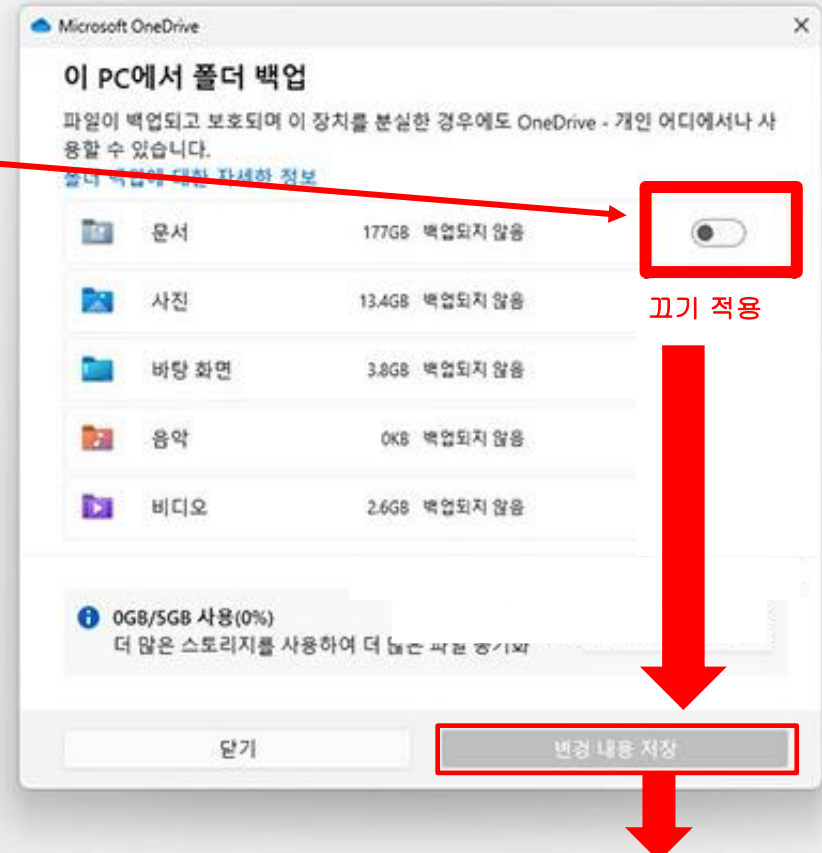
Microsoft OneDrive

이 PC에서 폴더 백업

파일이 백업되고 보호되며 이 장치를 분실한 경우에도 OneDrive - 개인 어디에서나 사용할 수 있습니다.

폴더 백업에 대한 자세한 정보

문서 177GB 백업되지 않음

끄기 적용

사진 13.4GB 백업되지 않음

바탕 화면 3.8GB 백업되지 않음

음악 0KB 백업되지 않음

비디오 2.6GB 백업되지 않음

0GB/5GB 사용(0%)
더 많은 스토리지를 사용하여 더 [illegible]

닫기

변경 내용 저장